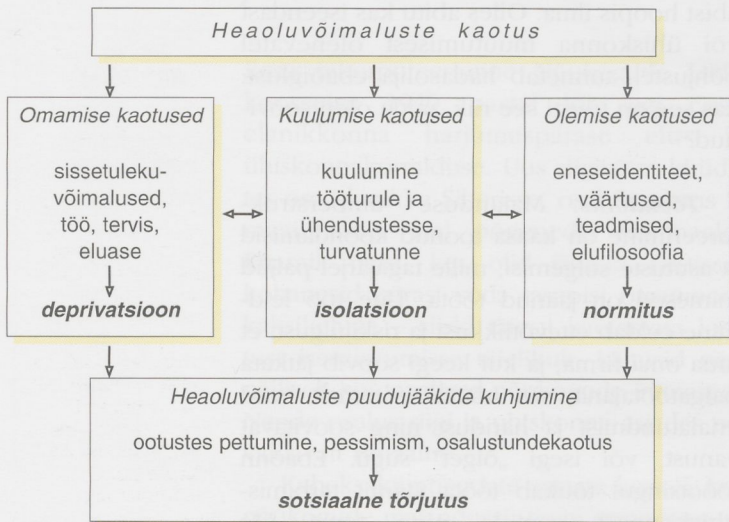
Heaoluvõimaluste kaotus

Omamise kaotused

sissetulekuvõimalused, töö, tervis, eluase

deprivatsioon

Kuulumise kaotused

kuulumine tööturule ja ühendustesse, turvatunne

isolatsioon

Olemise kaotused

eneseidentiteet, väärtused, teadmised, elufilosoofia

normitus

Heaoluvõimaluste puudujääkide kuhjumine

ootustes pettumine, pessimism, osalustundekaotus

sotsiaalne tõrjutus